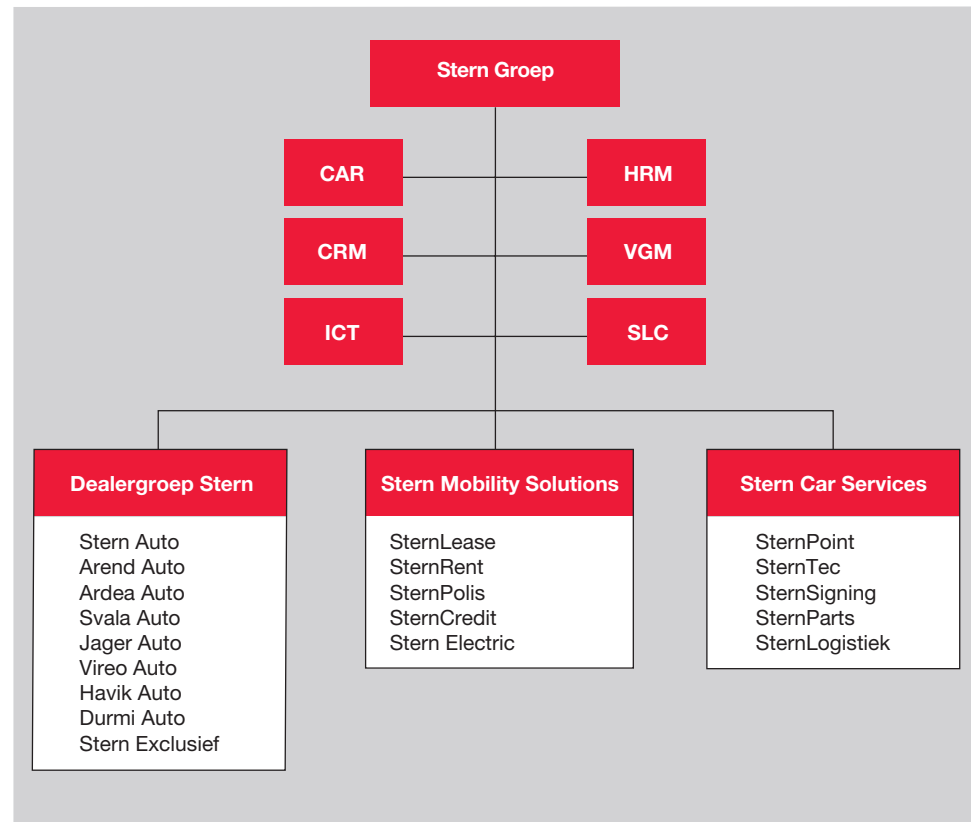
Stern Groep

CAR

HRM

CRM

VGM

ICT

SLC

Dealergroep Stern

Stern Auto
Arend Auto
Ardea Auto
Svala Auto
Jager Auto
Vireo Auto
Havik Auto
Durmi Auto
Stern Exclusief

Stern Mobility Solutions

SternLease
SternRent
SternPolis
SternCredit
Stern Electric

Stern Car Services

SternPoint
SternTec
SternSigning
SternParts
SternLogistiek